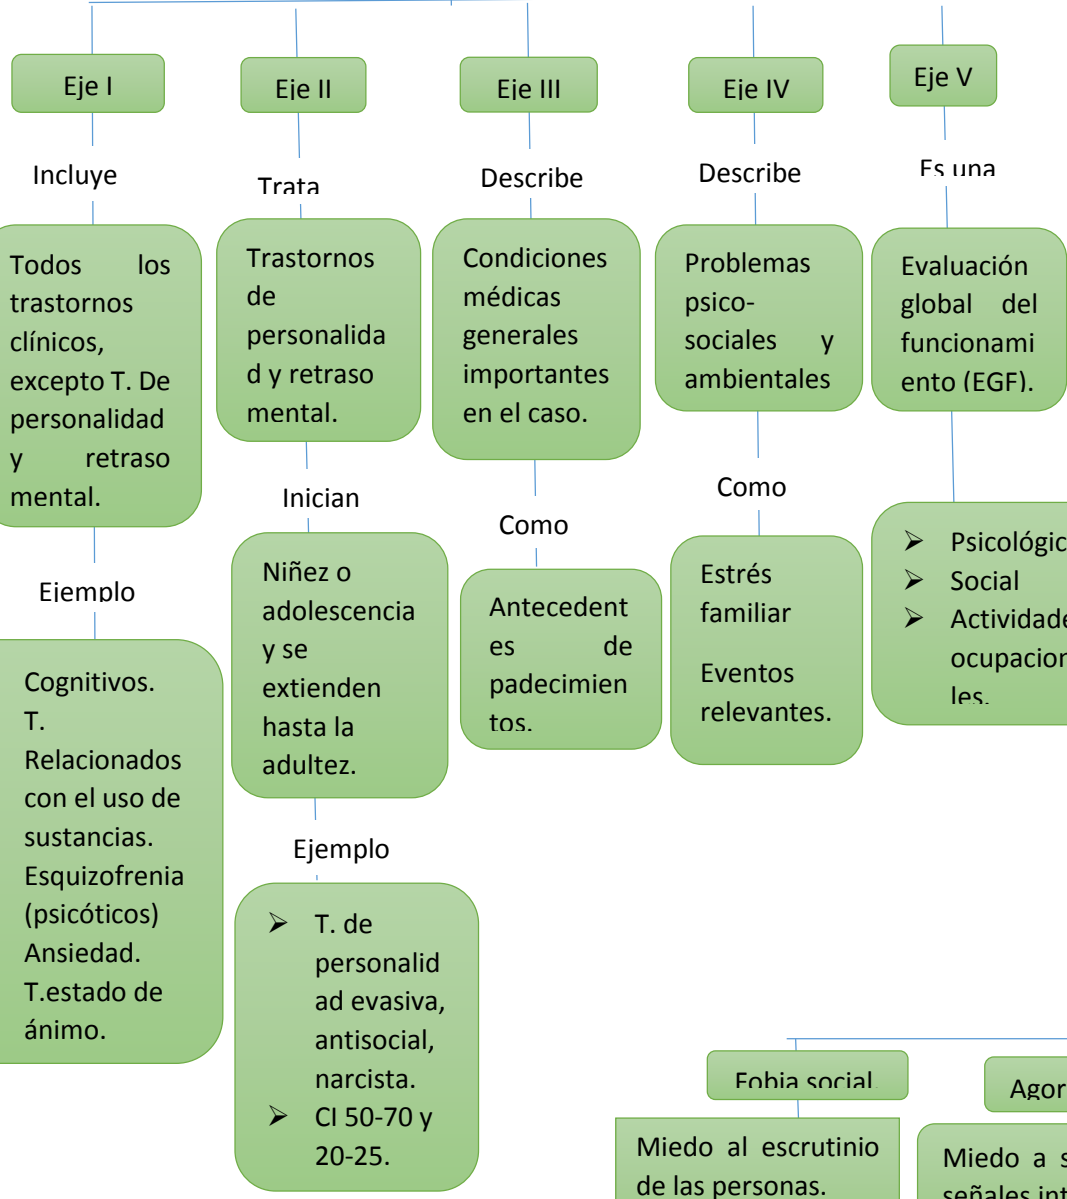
Eje I

Incluye

Todos los trastornos clínicos, excepto T. De personalidad y retraso mental.

Ejemplo

Cognitivos.
T. Relacionados con el uso de sustancias.
Esquizofrenia (psicóticos)
Ansiedad.
T.estado de ánimo.

Eje II

Trata

Trastornos de personalidad y retraso mental.

Inician

Niñez o adolescencia y se extienden hasta la adultez.

Ejemplo

➢ T. de personalidad evasiva, antisocial, narcista.
➢ CI 50-70 y 20-25.

Eje III

Describe

Condiciones médicas generales importantes en el caso.

Como

Antecedentes de padecimientos.

Eje IV

Describe

Problemas psico-sociales y ambientales

Como

Estrés familiar

Eventos relevantes.

Eje V

Es una

Evaluación global del funcionamiento (EGF).

➢ Psicológic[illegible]
➢ Social
➢ Actividade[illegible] ocupacion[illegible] les.

Fobia social

Miedo al escrutinio de las personas.

Agor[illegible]

Miedo a s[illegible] señales int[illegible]